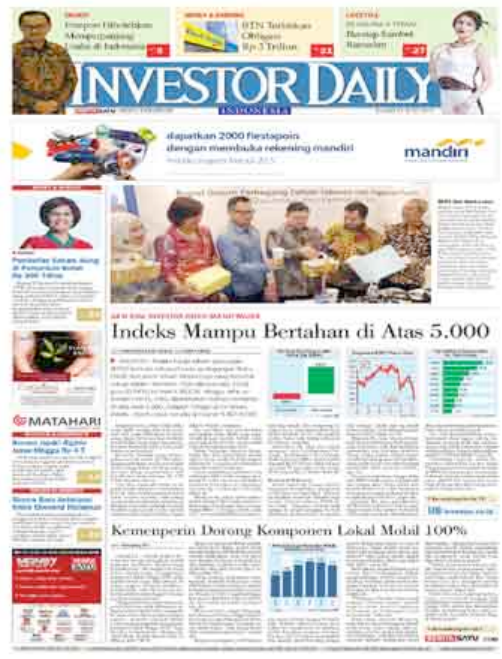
INVESTOR DAILY
INDONESIA

Emiten Diberikan Memperpanjang Usaha di Indonesia
8

BTN Terbitkan Obligasi Rp 3 Triliun
21

Bertabur Bintang Konser Ramadan
27

dapatkan 2000 fiestapoin
dengan membuka rekening mandiri

mandiri

Indeks Mampu Bertahan di Atas 5.000

MATAHARI

Kemenperin Dorong Komponen Lokal Mobil 100%

BERITASATU